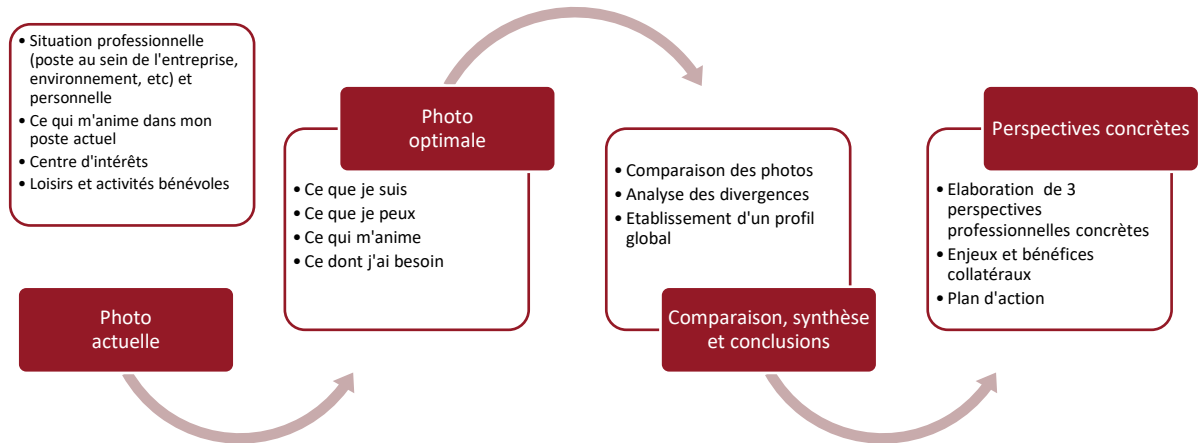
• Situation professionnelle (poste au sein de l'entreprise, environnement, etc) et personnelle
• Ce qui m'anime dans mon poste actuel
• Centre d'intérêts
• Loisirs et activités bénévoles

Photo actuelle

Photo optimale

• Ce que je suis
• Ce que je peux
• Ce qui m'anime
• Ce dont j'ai besoin

• Comparaison des photos
• Analyse des divergences
• Etablissement d'un profil global

Comparaison, synthèse et conclusions

Perspectives concrètes

• Elaboration de 3 perspectives professionnelles concrètes
• Enjeux et bénéfices collatéraux
• Plan d'action